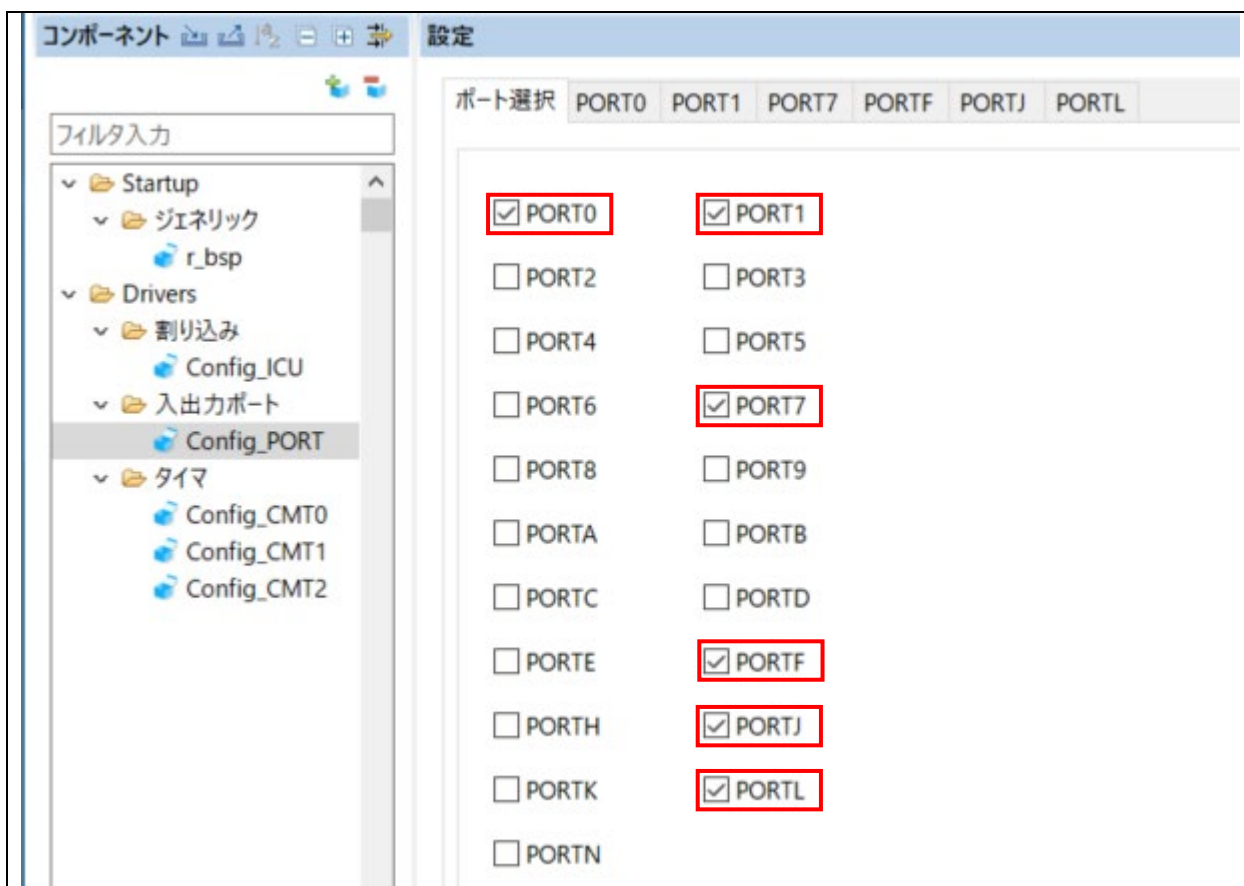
コンポーネント

フィルタ入力

Startup
ジェネリック
r_bsp
Drivers
割り込み
Config_ICU
入出力ポート
Config_PORT
タイマ
Config_CMT0
Config_CMT1
Config_CMT2

設定

ポート選択 | PORT0 | PORT1 | PORT7 | PORTF | PORTJ | PORTL

☑ PORT0 ☑ PORT1
☐ PORT2 ☐ PORT3
☐ PORT4 ☐ PORT5
☐ PORT6 ☑ PORT7
☐ PORT8 ☐ PORT9
☐ PORTA ☐ PORTB
☐ PORTC ☐ PORTD
☐ PORTE ☑ PORTF
☐ PORTH ☑ PORTJ
☐ PORTK ☑ PORTL
☐ PORTN